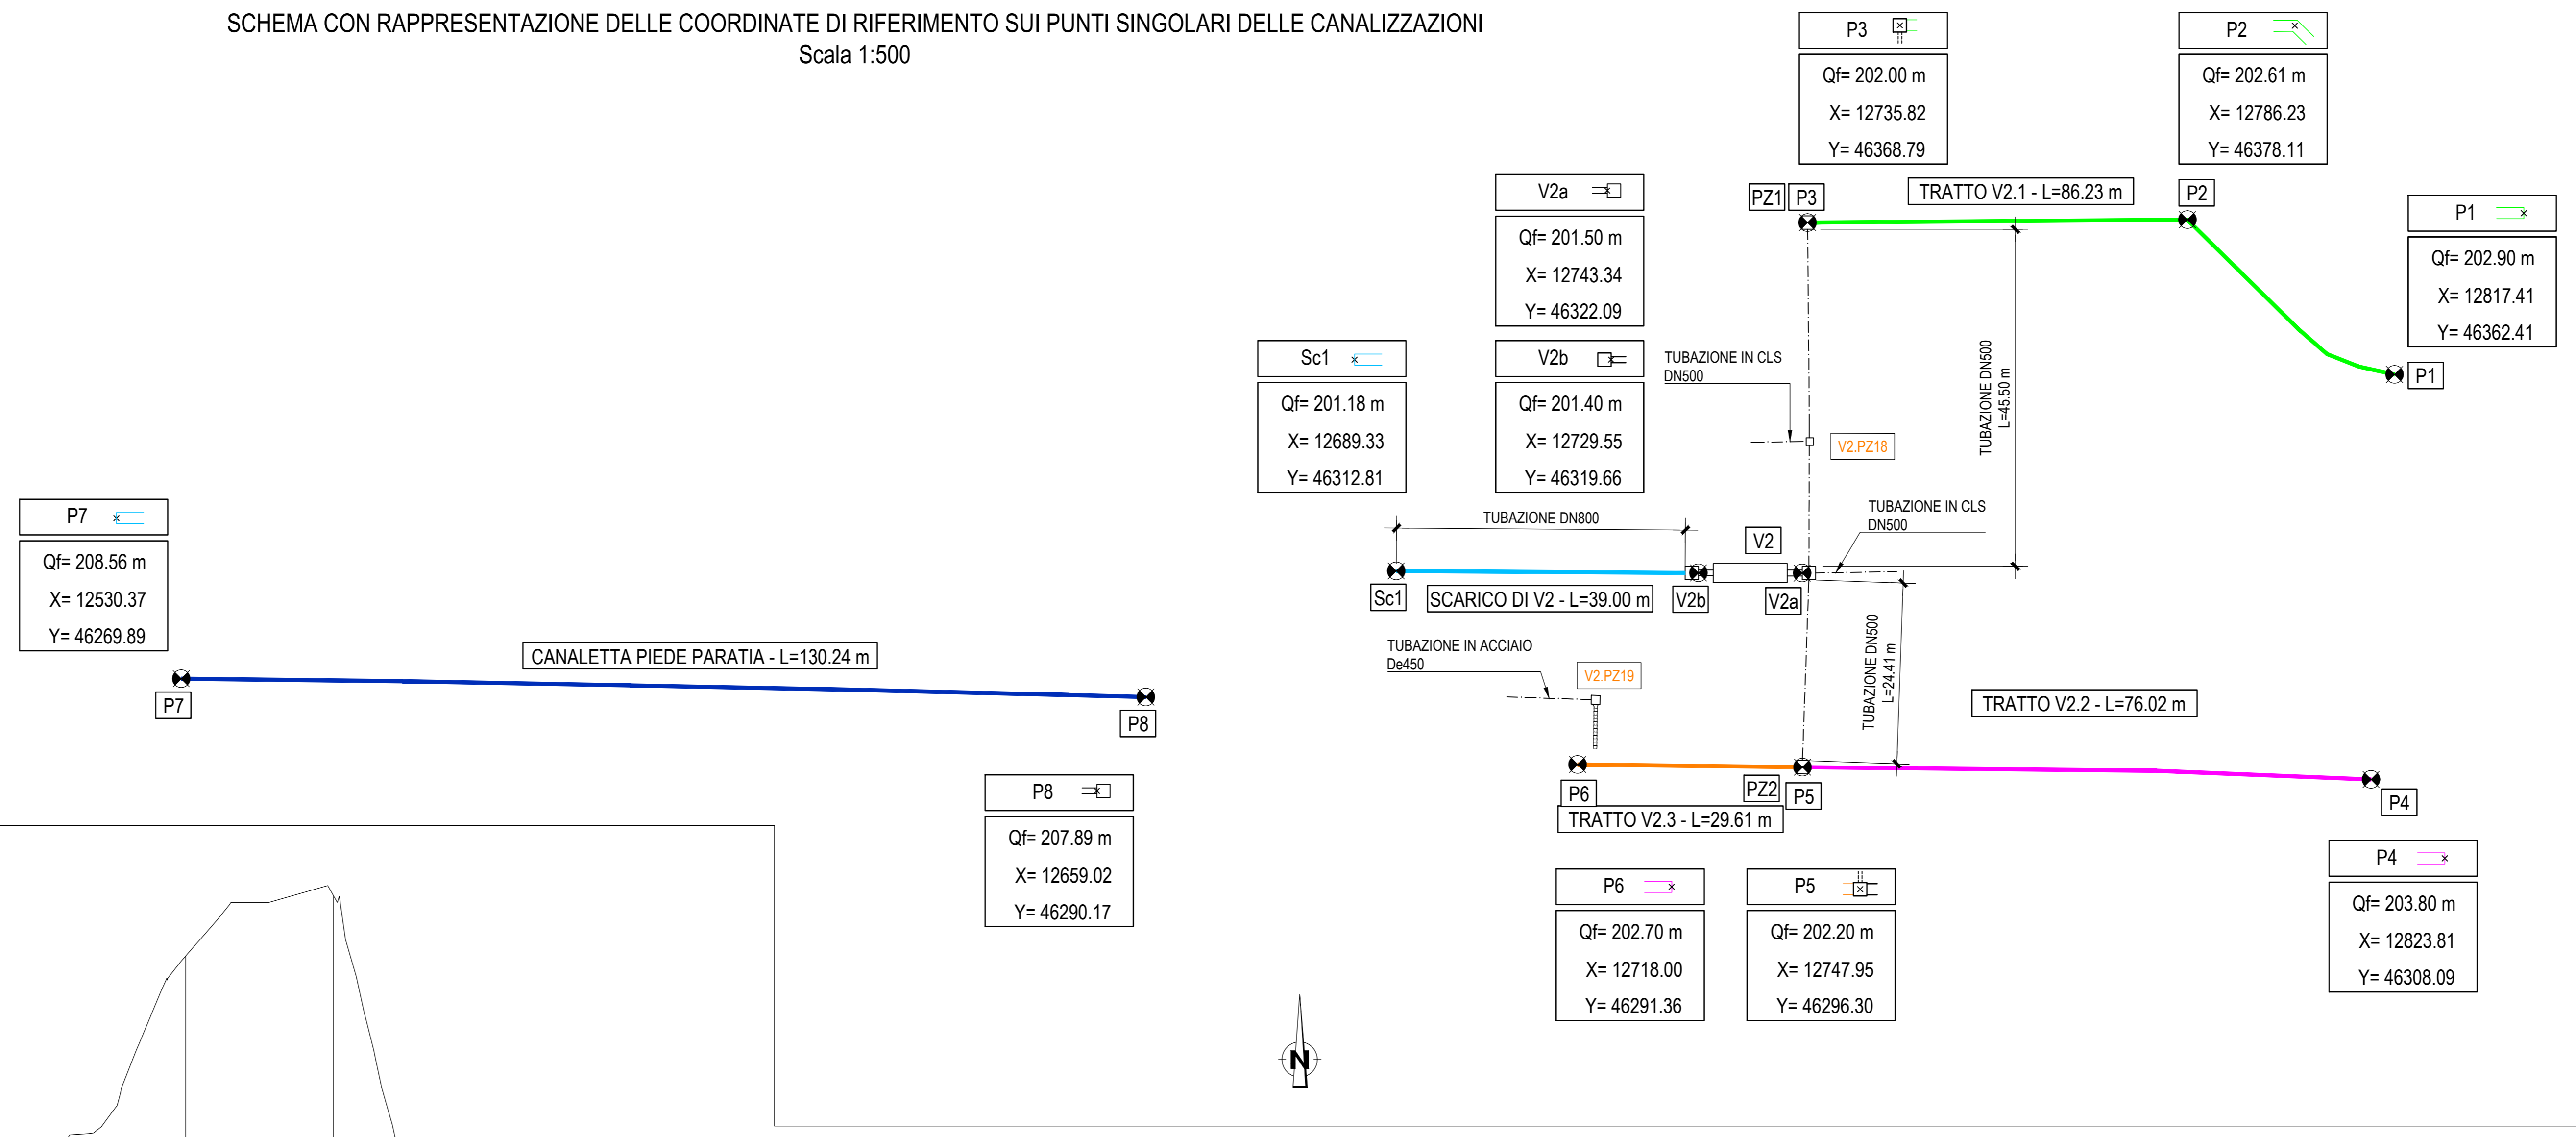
SCHEMA CON RAPPRESENTAZIONE DELLE COORDINATE DI RIFERIMENTO SUI PUNTI SINGOLARI DELLE CANALIZZAZIONI
Scala 1:500

P3
Qf= 202.00 m
X= 12735.82
Y= 46368.79

P2
Qf= 202.61 m
X= 12786.23
Y= 46378.11

V2a
Qf= 201.50 m
X= 12743.34
Y= 46322.09

PZ1 P3
TRATTO V2.1 - L=86.23 m
P2

P1
Qf= 202.90 m
X= 12817.41
Y= 46362.41

Sc1
Qf= 201.18 m
X= 12689.33
Y= 46312.81

V2b
Qf= 201.40 m
X= 12729.55
Y= 46319.66

TUBAZIONE IN CLS DN500
V2.PZ18
TUBAZIONE DN500 L=45.50 m
P1

P7
Qf= 208.56 m
X= 12530.37
Y= 46269.89

TUBAZIONE DN800
V2
TUBAZIONE IN CLS DN500
Sc1
SCARICO DI V2 - L=39.00 m
V2b
V2a

CANALETTA PIEDE PARATIA - L=130.24 m
P7
P8

TUBAZIONE IN ACCIAIO De450
V2.PZ19
TUBAZIONE DN500 L=24.41 m
TRATTO V2.2 - L=76.02 m

P6
PZ2
P5
TRATTO V2.3 - L=29.61 m
P4

P8
Qf= 207.89 m
X= 12659.02
Y= 46290.17

P6
Qf= 202.70 m
X= 12718.00
Y= 46291.36

P5
Qf= 202.20 m
X= 12747.95
Y= 46296.30

P4
Qf= 203.80 m
X= 12823.81
Y= 46308.09

N